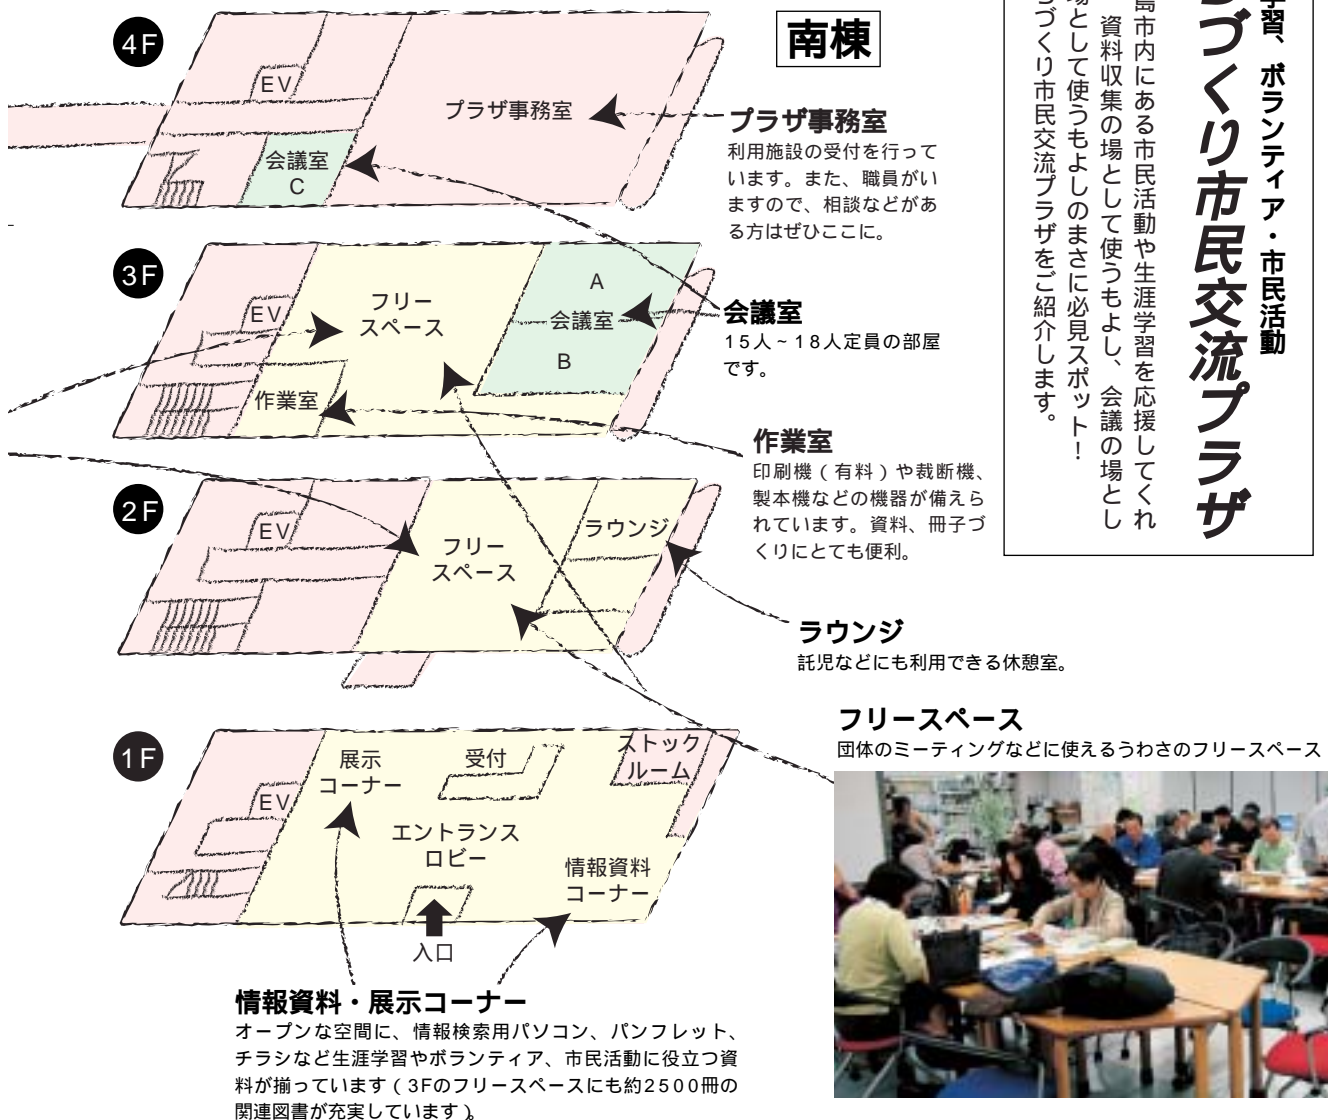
学習、ボランティア・市民活動

づくり市民交流プラザ

島市内にある市民活動や生涯学習を応援してくれ資料収集の場として使うもよし、会議の場とし場として使うもよしのまさに必見スポット!づくり市民交流プラザをご紹介します。

南棟

4F

EV

プラザ事務室

会議室 C

3F

EV

フリースペース

A 会議室 B

作業室

2F

EV

フリースペース

ラウンジ

1F

展示コーナー

受付

ストックルーム

EV

エントランスロビー

情報資料コーナー

入口

プラザ事務室
利用施設の受付を行っています。また、職員がいますので、相談などがある方はぜひここに。

会議室
15人~18人定員の部屋です。

作業室
印刷機(有料)や裁断機、製本機などの機器が備えられています。資料、冊子づくりにとても便利。

ラウンジ
託児などにも利用できる休憩室。

フリースペース
団体のミーティングなどに使えるうわさのフリースペース

情報資料・展示コーナー
オープンな空間に、情報検索用パソコン、パンフレット、チラシなど生涯学習やボランティア、市民活動に役立つ資料が揃っています(3Fのフリースペースにも約2500冊の関連図書が充実しています)。